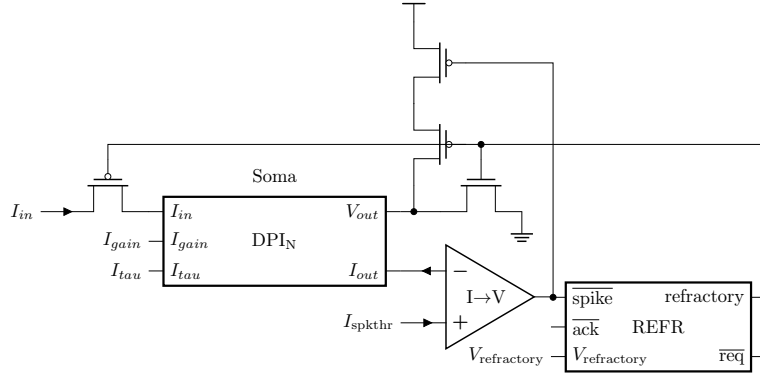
Soma

$I_{in}$

$I_{in}$

$V_{out}$

$I_{gain}$

$I_{gain}$

$\mathrm{DPI_N}$

$I_{tau}$

$I_{tau}$

$I_{out}$

$-$

I→V

$+$

$I_{\mathrm{spkthr}}$

$\overline{\mathrm{spike}}$

refractory

$\overline{\mathrm{ack}}$

REFR

$V_{\mathrm{refractory}}$

$V_{\mathrm{refractory}}$

$\overline{\mathrm{req}}$